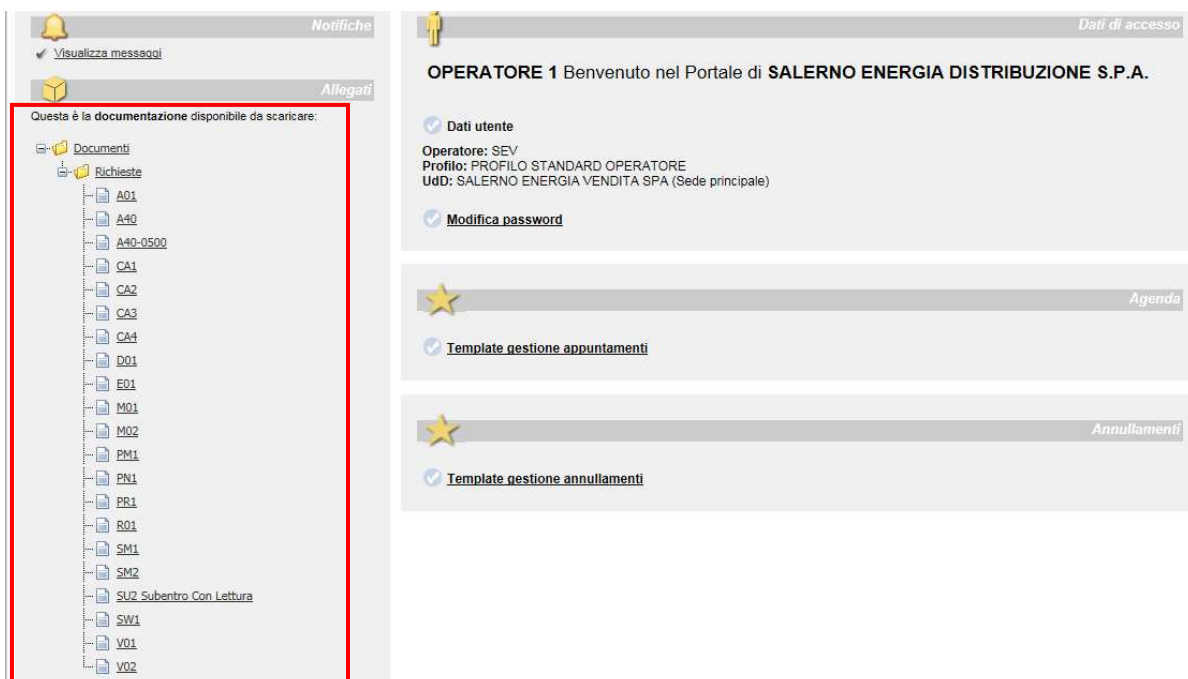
Notifiche

Visualizza messaggi

Allegati

Questa è la **documentazione** disponibile da scaricare:

Documenti
Richieste
A01
A40
A40-0500
CA1
CA2
CA3
CA4
D01
E01
M01
M02
PM1
PN1
PR1
R01
SM1
SM2
SU2 Subentro Con Lettura
SW1
V01
V02

Dati di accesso

**OPERATORE 1** Benvenuto nel Portale di **SALERNO ENERGIA DISTRIBUZIONE S.P.A.**

Dati utente

**Operatore:** SEV
**Profilo:** PROFILO STANDARD OPERATORE
**UdD:** SALERNO ENERGIA VENDITA SPA (Sede principale)

Modifica password

Agenda

Template gestione appuntamenti

Annullamenti

Template gestione annullamenti